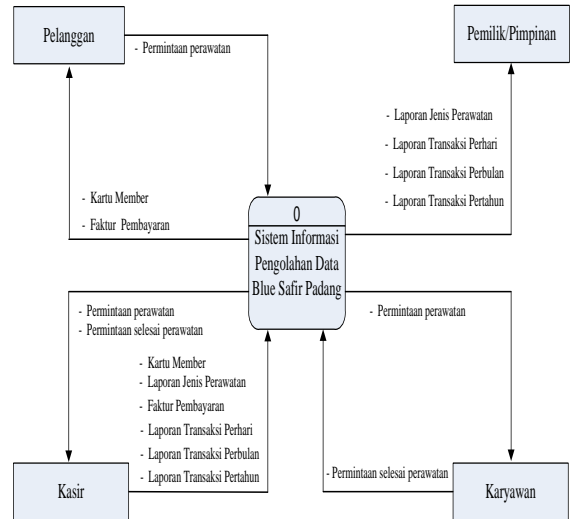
Pelanggan

- Permintaan perawatan

Pemilik/Pimpinan

- Laporan Jenis Perawatan
- Laporan Transaksi Perhari
- Laporan Transaksi Perbulan
- Laporan Transaksi Pertahun

- Kartu Member
- Faktur Pembayaran

0
Sistem Informasi Pengolahan Data Blue Safir Padang

- Permintaan perawatan
- Permintaan selesai perawatan

- Permintaan perawatan

- Kartu Member
- Laporan Jenis Perawatan
- Faktur Pembayaran
- Laporan Transaksi Perhari
- Laporan Transaksi Perbulan
- Laporan Transaksi Pertahun

- Permintaan selesai perawatan

Kasir

Karyawan